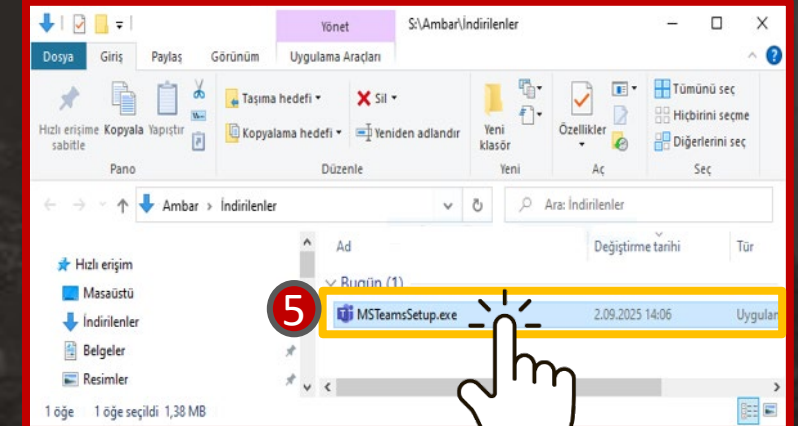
Yönet S:\Ambar\İndirilenler

Dosya Giriş Paylaş Görünüm Uygulama Araçları

Hızlı erişime sabitle Kopyala Yapıştır
Pano

Taşıma hedefi ▾ Sil ▾
Kopyalama hedefi ▾ Yeniden adlandır
Düzenle

Yeni klasör
Yeni

Özellikler
Aç

Tümünü seç
Hiçbirini seçme
Diğerlerini seç
Seç

Ambar › İndirilenler

Ara: İndirilenler

Hızlı erişim
Masaüstü
İndirilenler
Belgeler
Resimler

| Ad | Değiştirme tarihi | Tür |
|---|---|---|
| Bugün (1) | | |
| MSTeamsSetup.exe | 2.09.2025 14:06 | Uygular |

5

1 öğe 1 öğe seçildi 1,38 MB